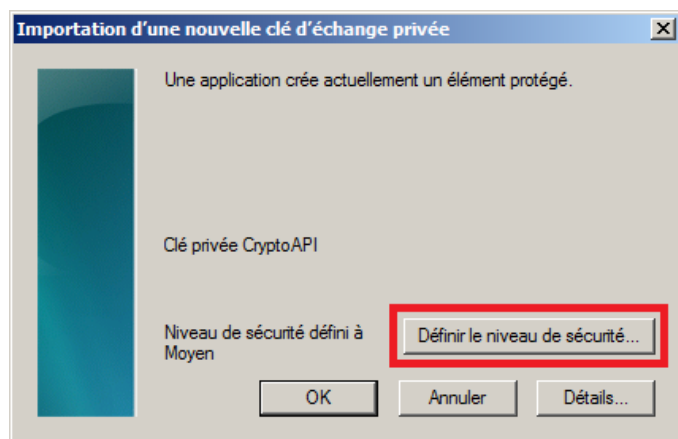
Importation d’une nouvelle clé d’échange privée

Une application crée actuellement un élément protégé.

Clé privée CryptoAPI

Niveau de sécurité défini à Moyen

Définir le niveau de sécurité...

OK

Annuler

Détails...